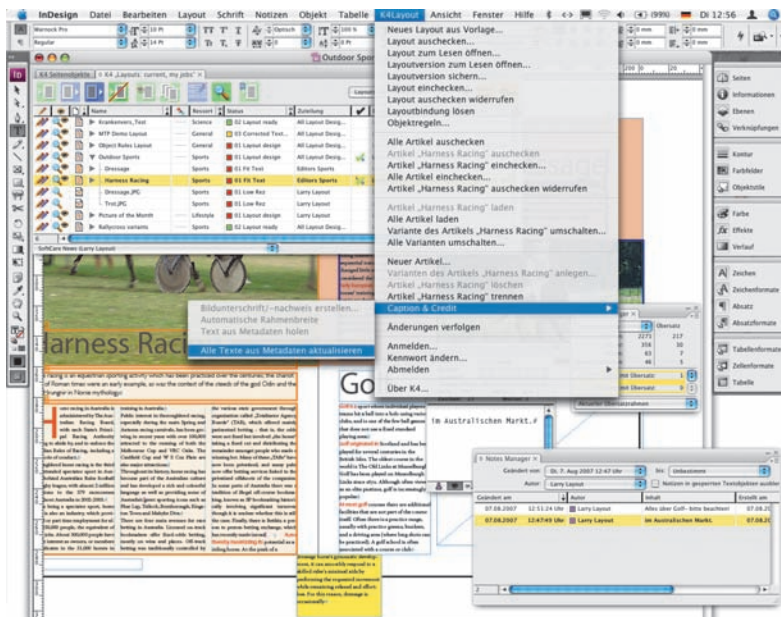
InDesign Datei Bearbeiten Layout Schrift Notizen Objekt Tabelle K4Layout Ansicht Fenster Hilfe (99%) Di 12:56

Warnock Pro
Regular

Outdoor Spor

K4 Seitenobjekte | K4 „Layouts: current, my jobs"

Name | Ressort | Status | Zuteilung
Krankenvers_Text | Science | 02 Layout ready | All Layout Desig...
MTP Demo Layout | General | 03 Corrected Text... | All Layout Desig...
Object Rules Layout | General | 01 Layout design | All Layout Desig...
Outdoor Sports | Sports | 01 Layout design | All Layout Desig...
Dressage | Sports | 01 Fit Text | Editors Sports
Harness Racing | Sports | 01 Fit Text | Editors Sports
Dressage.JPG | Sports | 01 Low Rez | Larry Layout
Trot.JPG | Sports | 01 Low Rez | Larry Layout
Picture of the Month | Lifestyle | 01 Layout design | All Layout Desig...
Ballyccess variants | Sports | 02 Layout ready | All Layout Desig...

SoftCare News (Larry Layout)

Bildunterschrift/-nachweis erstellen...
Automatische Rahmenbreite
Text aus Metadaten holen
Alle Texte aus Metadaten aktualisieren

Harness Rac

Go

Neues Layout aus Vorlage...
Layout auschecken...
Layout zum Lesen öffnen...
Layoutversion zum Lesen öffnen...
Layoutversion sichern...
Layout einchecken...
Layout auschecken widerrufen
Layoutbindung lösen
Objektregeln...
Alle Artikel auschecken
Artikel „Harness Racing" auschecken
Artikel „Harness Racing" einchecken...
Alle Artikel einchecken...
Artikel „Harness Racing" auschecken widerrufen
Artikel „Harness Racing" laden
Alle Artikel laden
Variante des Artikels „Harness Racing" umschalten...
Alle Varianten umschalten...
Neuer Artikel...
Varianten des Artikels „Harness Racing" anlegen...
Artikel „Harness Racing" löschen
Artikel „Harness Racing" trennen
Caption & Credit
Änderungen verfolgen
Anmelden...
Kennwort ändern...
Abmelden
Über K4...

Seiten
Informationen
Ebenen
Verknüpfungen
Kontur
Farbfelder
Objektstile
Farbe
Effekte
Verlauf
Zeichen
Zeichenformate
Absatz
Absatzformate
Tabellenformate
Zellenformate
Tabelle

im Australischen Markt.#

Notes Manager
Geändert von: | 07. 7. Aug 2007 12:47 Uhr | bis: | Unbestimmt
Autor: | Larry Layout | Notizen in gesperrtem Textobjekt ausblenden
Geändert am | | Autor | Inhalt | Erstellt am
07.08.2007 | 12:51:24 Uhr | Larry Layout | Alles über Golf– bitte beachten! | 07.08.20
07.08.2007 | 12:47:49 Uhr | Larry Layout | im Australischen Markt | 07.08.20